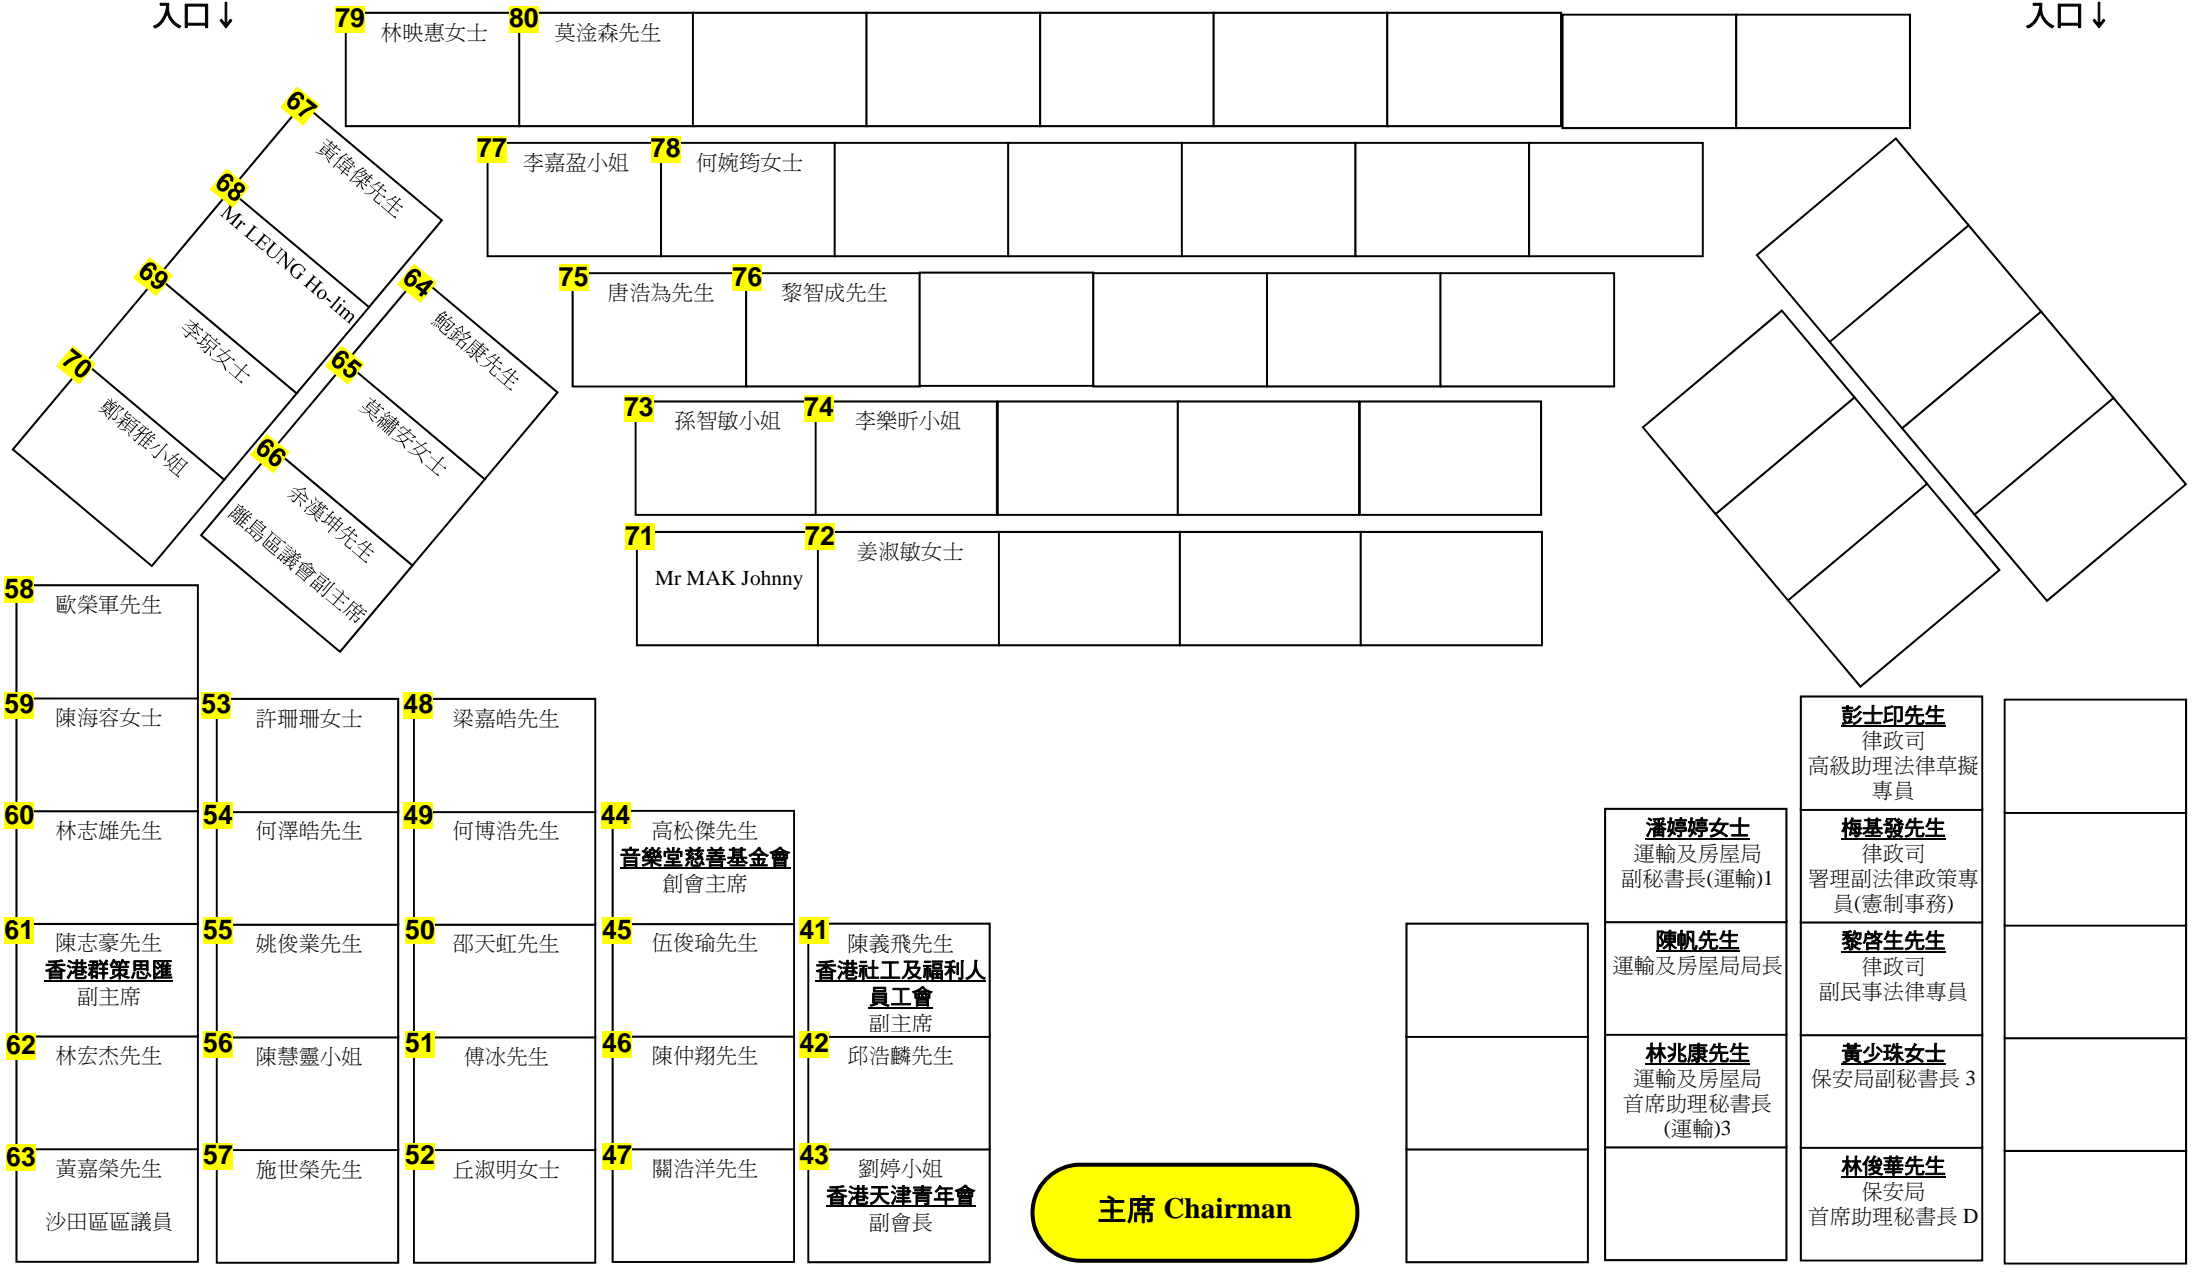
入口↓

入口↓

79 林映惠女士

80 莫淦森先生

77 李嘉盈小姐

78 何婉鈞女士

75 唐浩為先生

76 黎智成先生

73 孫智敏小姐

74 李樂昕小姐

71 Mr MAK Johnny

72 姜淑敏女士

67 黃偉傑先生

68 Mr LEUNG Ho-lim

69 李琼女士

70 鄭穎雅小姐

64 鮑銘康先生

65 莫鏞安女士

66 余漢坤先生 離島區議會副主席

58 歐榮軍先生

59 陳海容女士

60 林志雄先生

61 陳志豪先生 香港群策思匯 副主席

62 林宏杰先生

63 黃嘉榮先生 沙田區區議員

53 許珊珊女士

54 何澤皓先生

55 姚俊業先生

56 陳慧靈小姐

57 施世榮先生

48 梁嘉皓先生

49 何博浩先生

50 邵天虹先生

51 傅冰先生

52 丘淑明女士

44 高松傑先生 音樂堂慈善基金會 創會主席

45 伍俊瑜先生

46 陳仲翔先生

47 關浩洋先生

41 陳義飛先生 香港社工及福利人員工會 副主席

42 邱浩麟先生

43 劉婷小姐 香港天津青年會 副會長

主席 Chairman

潘婷婷女士 運輸及房屋局 副秘書長(運輸)1

陳帆先生 運輸及房屋局局長

林兆康先生 運輸及房屋局 首席助理秘書長 (運輸)3

彭士印先生 律政司 高級助理法律草擬專員

梅基發先生 律政司 署理副法律政策專員(憲制事務)

黎啓生先生 律政司 副民事法律專員

黃少珠女士 保安局副秘書長 3

林俊華先生 保安局 首席助理秘書長 D